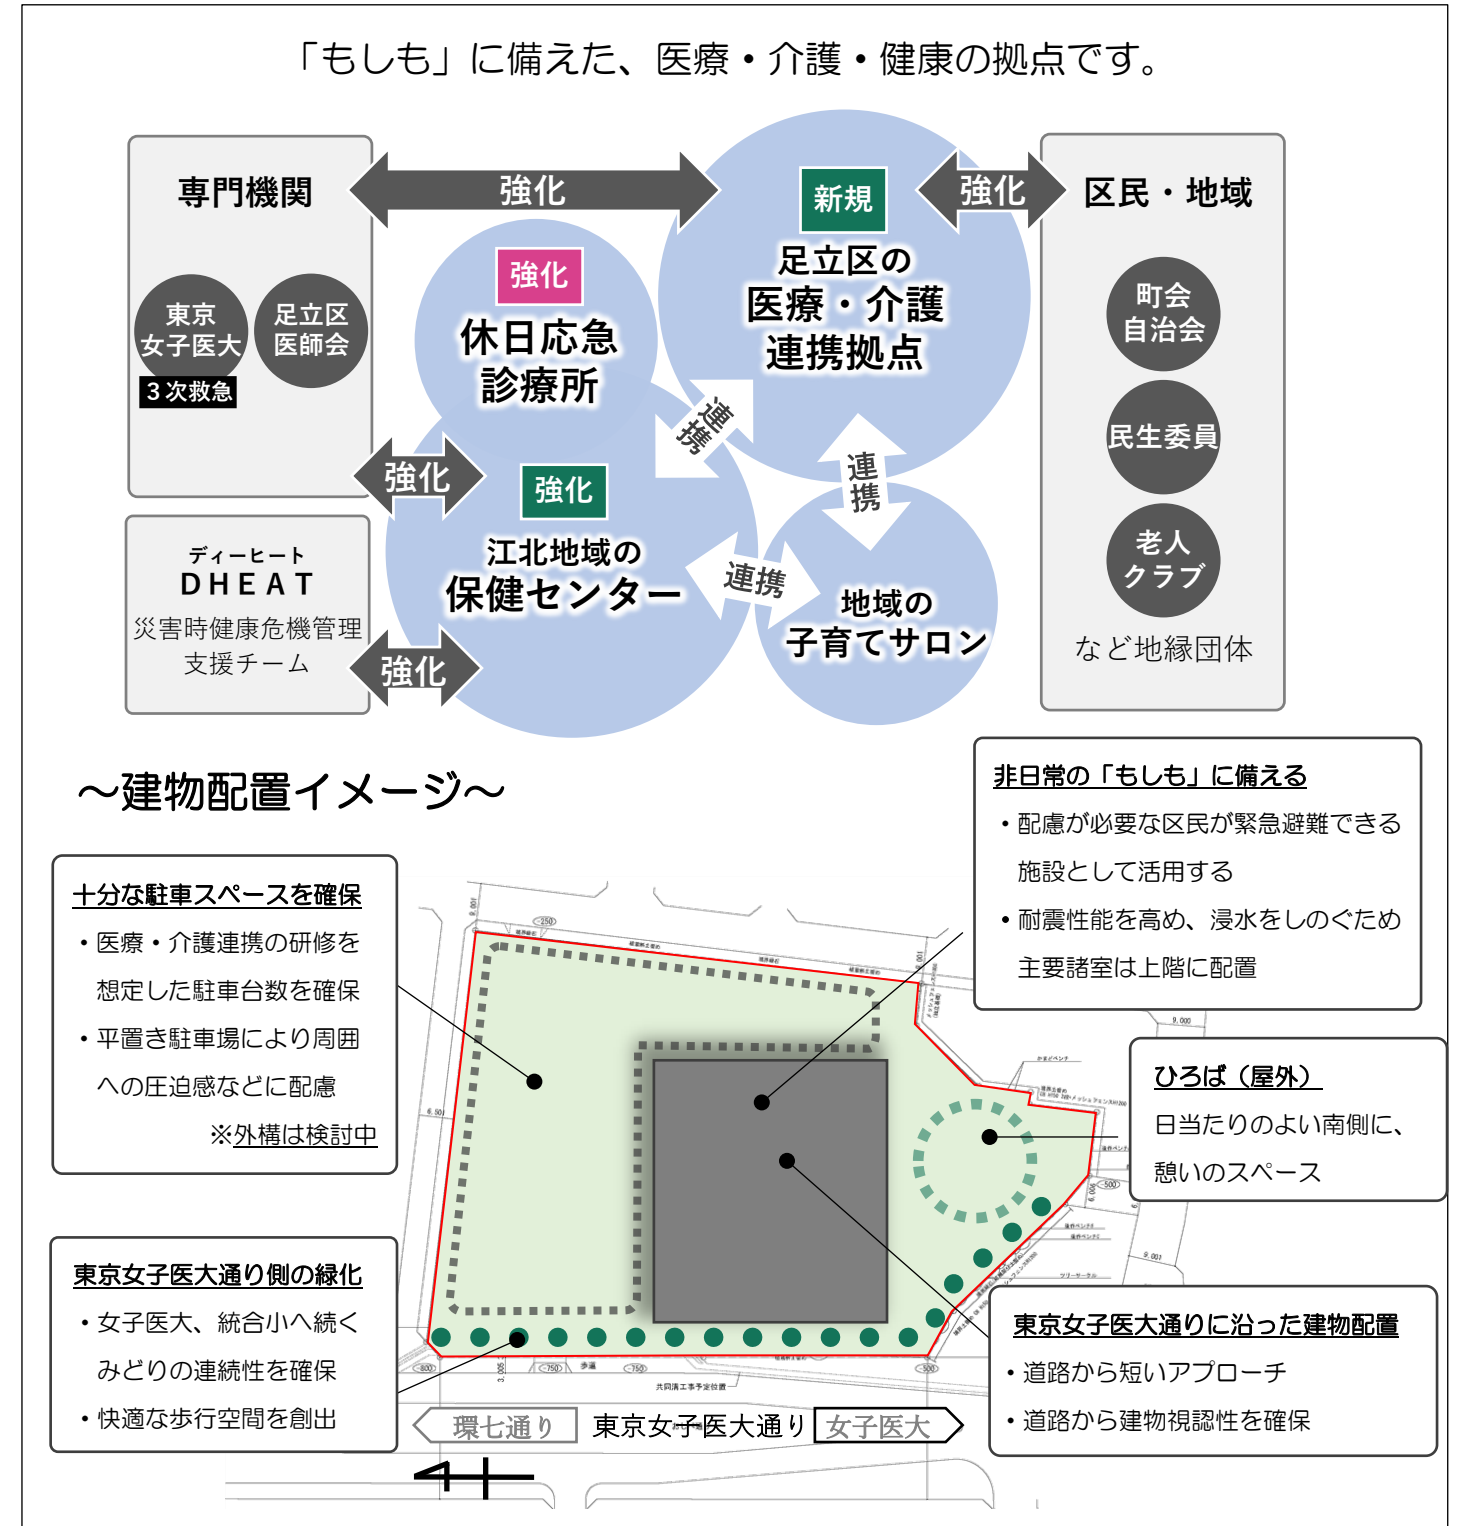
「もしも」に備えた、医療・介護・健康の拠点です。

専門機関

東京女子医大

3次救急

足立区医師会

強化

新規

足立区の医療・介護連携拠点

強化

区民・地域

町会自治会

民生委員

老人クラブ

など地縁団体

強化

休日応急診療所

連携

連携

強化

強化

江北地域の保健センター

連携

地域の子育てサロン

ディーヒートDHEAT

災害時健康危機管理支援チーム

強化

～建物配置イメージ～

十分な駐車スペースを確保

・医療・介護連携の研修を想定した駐車台数を確保

・平置き駐車場により周囲への圧迫感などに配慮

※外構は検討中

非日常の「もしも」に備える

・配慮が必要な区民が緊急避難できる施設として活用する

・耐震性能を高め、浸水をしのぐため主要諸室は上階に配置

ひろば（屋外）

日当たりのよい南側に、憩いのスペース

東京女子医大通り側の緑化

・女子医大、統合小へ続くみどりの連続性を確保

・快適な歩行空間を創出

東京女子医大通りに沿った建物配置

・道路から短いアプローチ

・道路から建物視認性を確保

環七通り

東京女子医大通り

女子医大